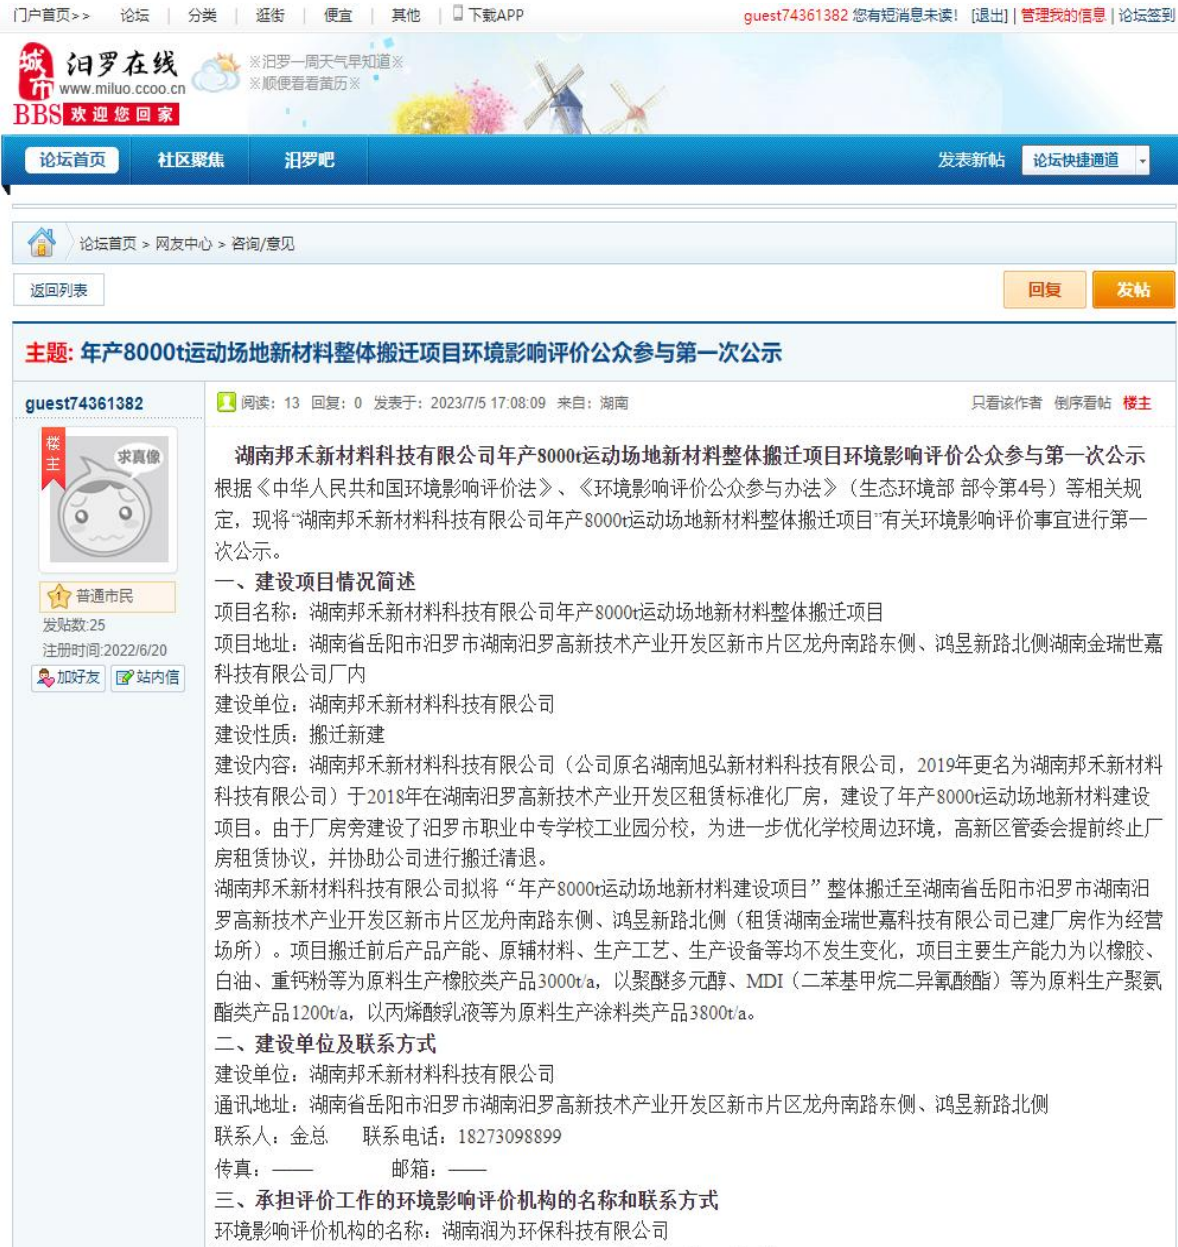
门户首页>> 论坛 | 分类 | 逛街 | 便宜 | 其他 | 下载APP guest74361382 您有短消息未读! [退出] | 管理我的信息 | 论坛签到

城市 汨罗在线 www.miluo.ccoo.cn BBS 欢迎您回家 ※汨罗一周天气早知道※ ※顺便看看黄历※

论坛首页 社区聚焦 汨罗吧 发表新帖 论坛快捷通道

论坛首页 > 网友中心 > 咨询/意见

返回列表 回复 发帖

主题: 年产8000t运动场地新材料整体搬迁项目环境影响评价公众参与第一次公示

guest74361382
楼主 求真像
普通市民
发贴数:25
注册时间:2022/6/20
加好友 站内信

阅读: 13 回复: 0 发表于: 2023/7/5 17:08:09 来自: 湖南 只看该作者 倒序看帖 楼主

湖南邦禾新材料科技有限公司年产8000t运动场地新材料整体搬迁项目环境影响评价公众参与第一次公示

根据《中华人民共和国环境影响评价法》、《环境影响评价公众参与办法》(生态环境部 部令第4号)等相关规定,现将"湖南邦禾新材料科技有限公司年产8000t运动场地新材料整体搬迁项目"有关环境影响评价事宜进行第一次公示。

一、建设项目情况简述

项目名称:湖南邦禾新材料科技有限公司年产8000t运动场地新材料整体搬迁项目

项目地址:湖南省岳阳市汨罗市湖南汨罗高新技术产业开发区新市片区龙舟南路东侧、鸿昱新路北侧湖南金瑞世嘉科技有限公司厂内

建设单位:湖南邦禾新材料科技有限公司

建设性质:搬迁新建

建设内容:湖南邦禾新材料科技有限公司(公司原名湖南旭弘新材料科技有限公司,2019年更名为湖南邦禾新材料科技有限公司)于2018年在湖南汨罗高新技术产业开发区租赁标准化厂房,建设了年产8000t运动场地新材料建设项目。由于厂房旁建设了汨罗市职业中专学校工业园分校,为进一步优化学校周边环境,高新区管委会提前终止厂房租赁协议,并协助公司进行搬迁清退。

湖南邦禾新材料科技有限公司拟将"年产8000t运动场地新材料建设项目"整体搬迁至湖南省岳阳市汨罗市湖南汨罗高新技术产业开发区新市片区龙舟南路东侧、鸿昱新路北侧(租赁湖南金瑞世嘉科技有限公司已建厂房作为经营场所)。项目搬迁前后产品产能、原辅材料、生产工艺、生产设备等均不发生变化,项目主要生产能力为以橡胶、白油、重钙粉等为原料生产橡胶类产品3000t/a,以聚醚多元醇、MDI(二苯基甲烷二异氰酸酯)等为原料生产聚氨酯类产品1200t/a,以丙烯酸乳液等为原料生产涂料类产品3800t/a。

二、建设单位及联系方式

建设单位:湖南邦禾新材料科技有限公司

通讯地址:湖南省岳阳市汨罗市湖南汨罗高新技术产业开发区新市片区龙舟南路东侧、鸿昱新路北侧

联系人:金总 联系电话:18273098899

传真:—— 邮箱:——

三、承担评价工作的环境影响评价机构的名称和联系方式

环境影响评价机构的名称:湖南润为环保科技有限公司